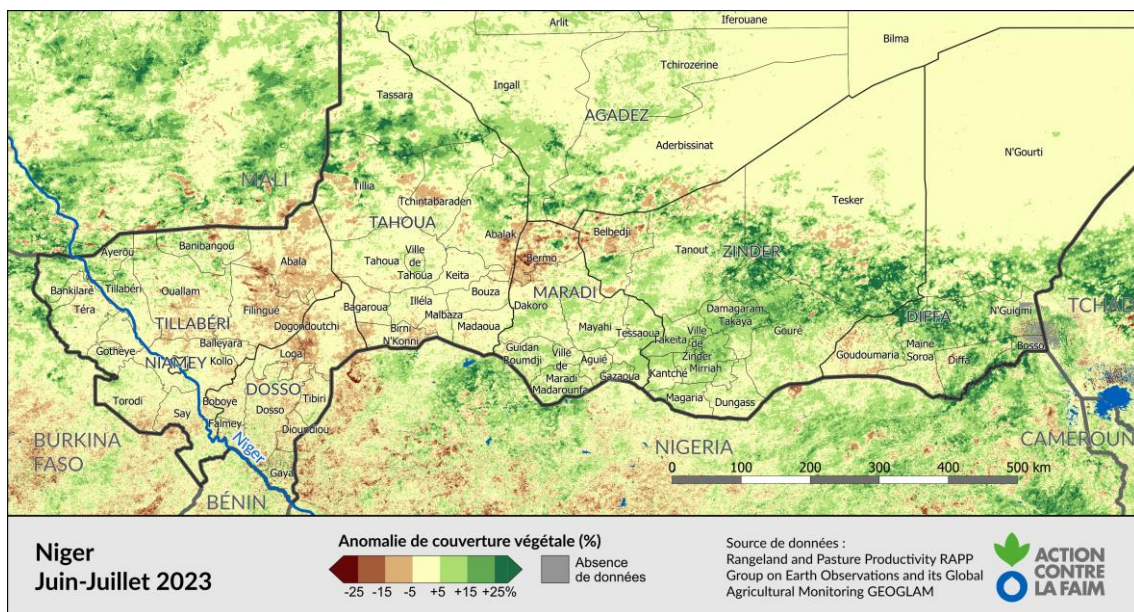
Arlit
Iferouane
Bilma
Tchirozerine
Ingall
Tassara
AGADEZ
Aderbissinat
N'Gourti
MALI
Tillia
Tchintabaraden
Tesker
TAHOUA
Abalak
Belbedji
Banibangou
Ayerou
Tahoua
Ville de Tahoua
Keita
Bermo
Tanout
ZINDER
Abala
Bankilaré
Tillabéri
Ouallam
Bouza
MARADI
Téra
TILLABÉRI
Filingué
Bagaroua
Illéla
Malbaza
Dakoro
Damagaram Takaya
DIFFA
N'Guigmi
TCHAD
Dogondoutchi
Birni N'Konni
Madaoua
Mayahi
Tessaoua
Goure
Gotheye
NIAMEY
Balleyara
Kollo
Loga
Guidan Roumdji
Ville de Maradi
Aguié
Takeita
Ville de Zinder
Mirriah
Goudoumaria
Mainé Soroa
Diffa
Bosso
DOSSO
Madarounfa
Gazaoua
Kantché
Torodi
Say
Boboye
Dosso
Tibiri
Magaria
Dungass
Falmey
Dioundiou
BURKINA FASO
Niger
NIGERIA
CAMEROUN
Gaya
BÉNIN
0 100 200 300 400 500 km

Niger
Juin-Juillet 2023

Anomalie de couverture végétale (%)
-25 -15 -5 +5 +15 +25%
Absence de données

Source de données :
Rangeland and Pasture Productivity RAPP
Group on Earth Observations and its Global Agricultural Monitoring GEOGLAM

ACTION CONTRE LA FAIM